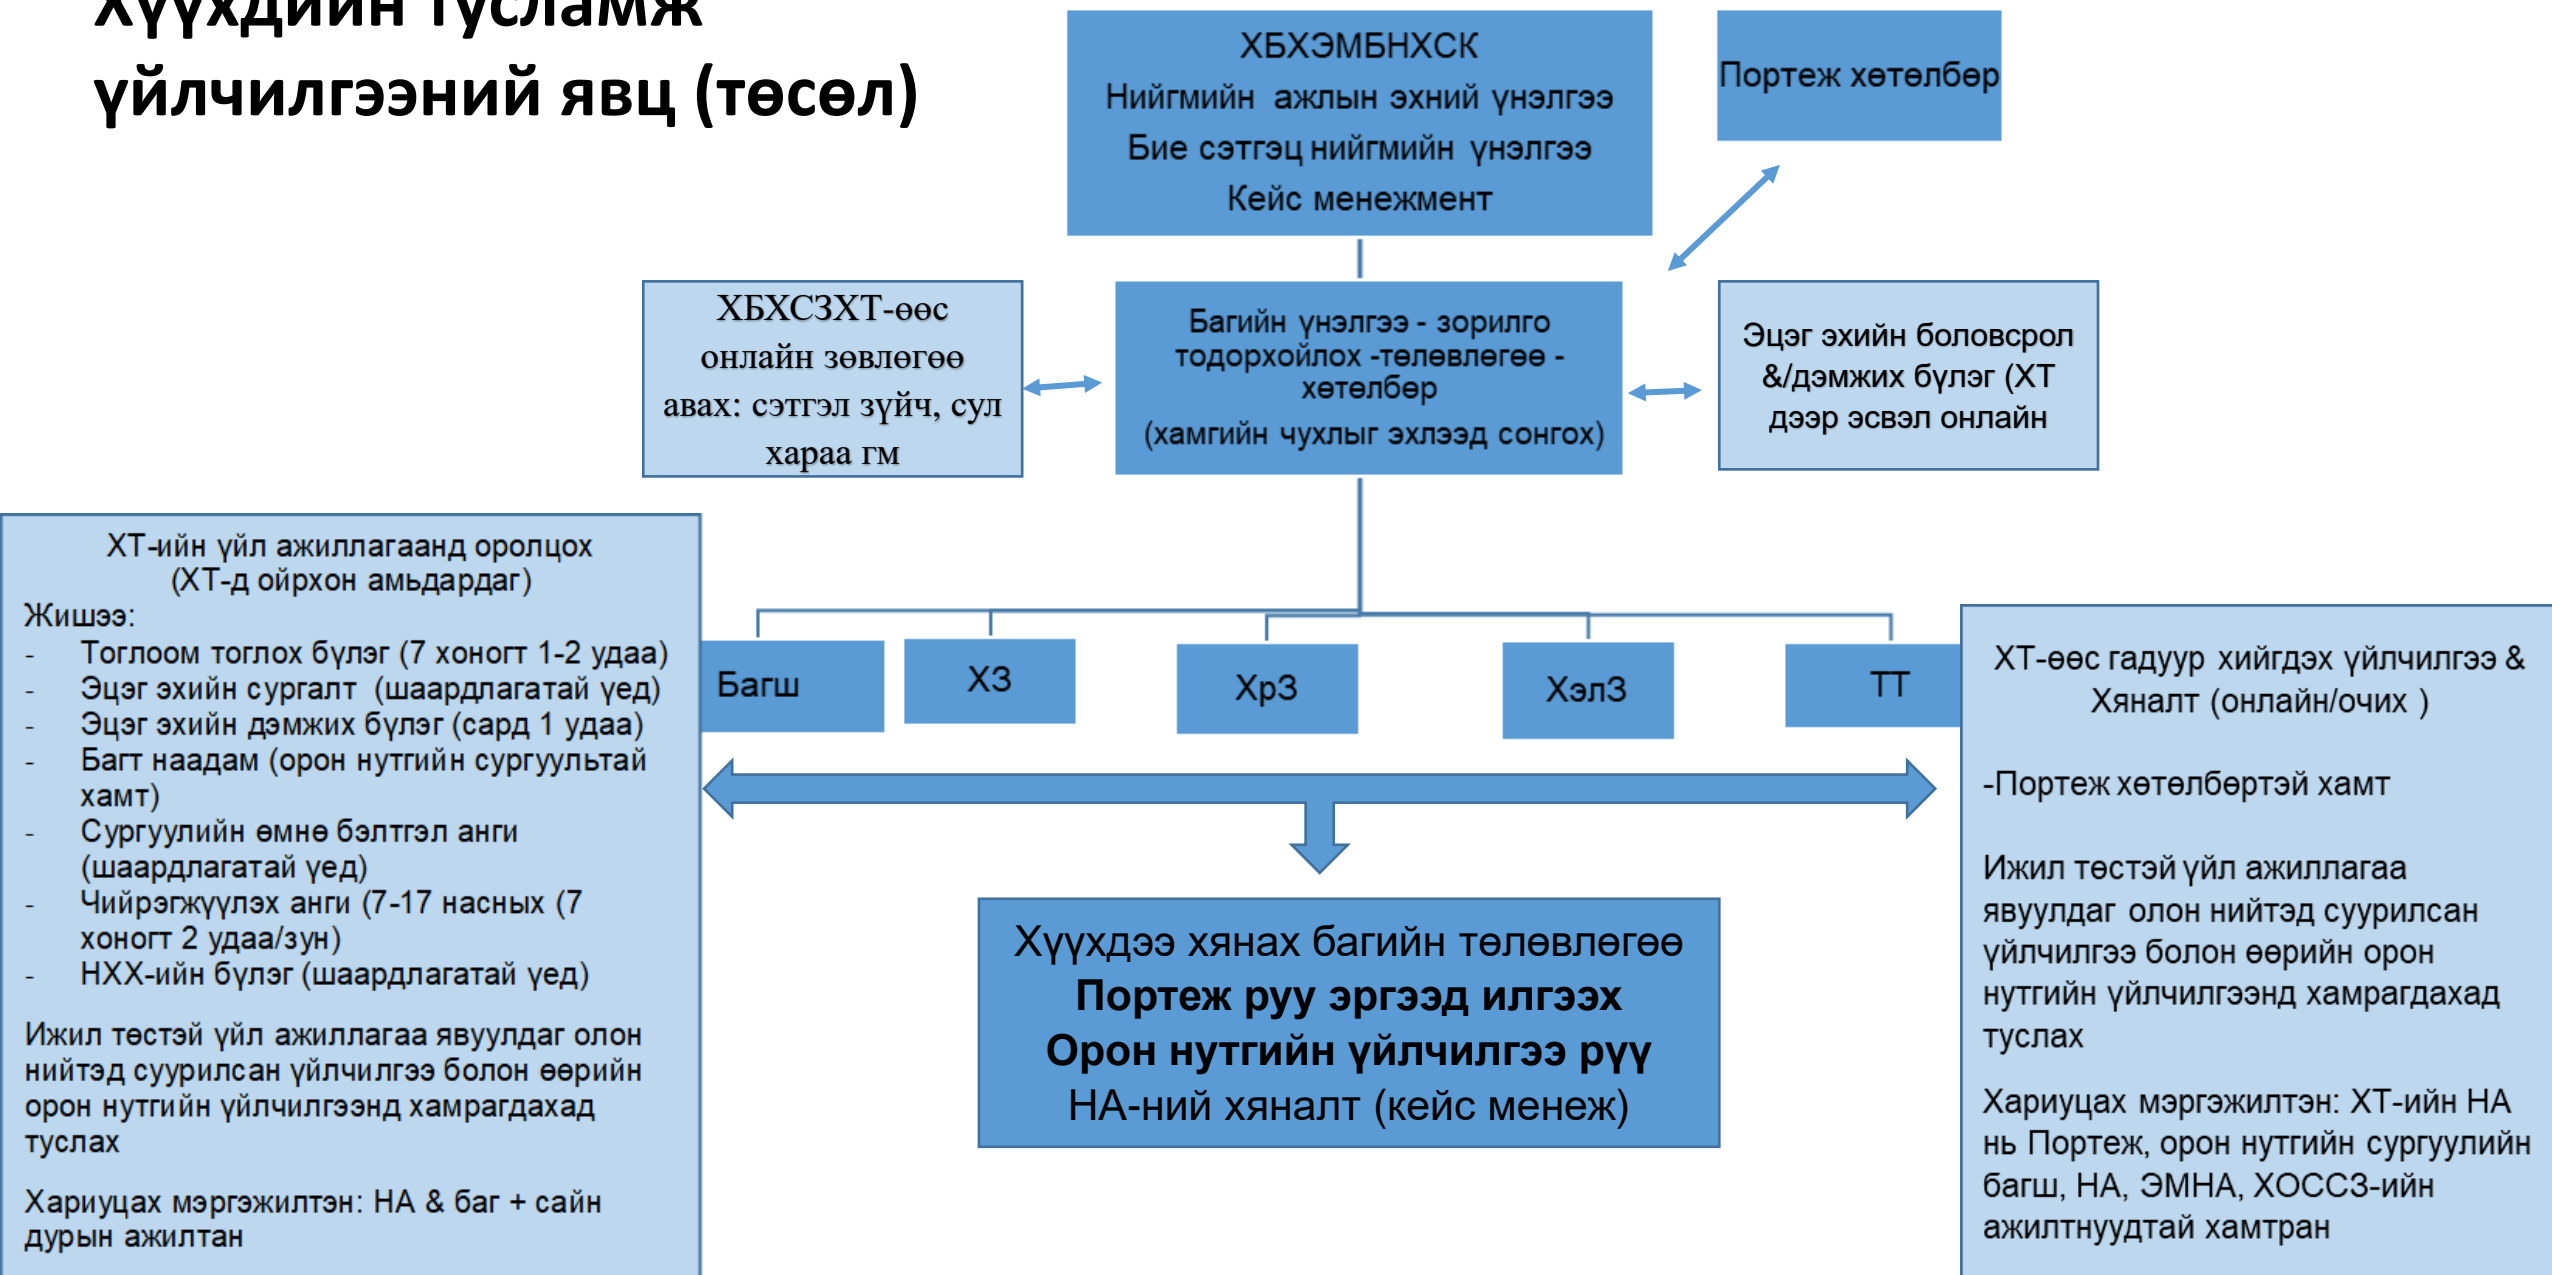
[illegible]
үйлчилгээний явц (төсөл)

ХБХЭМБНХСК
Нийгмийн ажлын эхний үнэлгээ
Бие сэтгэц нийгмийн үнэлгээ
Кейс менежмент

Портеж хөтөлбөр

ХБХСЗХТ-өөс онлайн зөвлөгөө авах: сэтгэл зүйч, сул хараа гм

Багийн үнэлгээ - зорилго тодорхойлох -төлөвлөгөө - хөтөлбөр
(хамгийн чухлыг эхлээд сонгох)

Эцэг эхийн боловсрол &/дэмжих бүлэг (ХТ дээр эсвэл онлайн

ХТ-ийн үйл ажиллагаанд оролцох (ХТ-д ойрхон амьдардаг)
Жишээ:
- Тоглоом тоглох бүлэг (7 хоногт 1-2 удаа)
- Эцэг эхийн сургалт (шаардлагатай үед)
- Эцэг эхийн дэмжих бүлэг (сард 1 удаа)
- Багт наадам (орон нутгийн сургуультай хамт)
- Сургуулийн өмнө бэлтгэл анги (шаардлагатай үед)
- Чийрэгжүүлэх анги (7-17 насных (7 хоногт 2 удаа/зун)
- НХХ-ийн бүлэг (шаардлагатай үед)

Ижил төстэй үйл ажиллагаа явуулдаг олон нийтэд суурилсан үйлчилгээ болон өөрийн орон нутгийн үйлчилгээнд хамрагдахад туслах

Хариуцах мэргэжилтэн: НА & баг + сайн дурын ажилтан

Багш

ХЗ

ХрЗ

ХэлЗ

ТТ

ХТ-өөс гадуур хийгдэх үйлчилгээ & Хяналт (онлайн/очих )

-Портеж хөтөлбөртэй хамт

Ижил төстэй үйл ажиллагаа явуулдаг олон нийтэд суурилсан үйлчилгээ болон өөрийн орон нутгийн үйлчилгээнд хамрагдахад туслах

Хариуцах мэргэжилтэн: ХТ-ийн НА нь Портеж, орон нутгийн сургуулийн багш, НА, ЭМНА, ХОССЗ-ийн ажилтнуудтай хамтран

Хүүхдээ хянах багийн төлөвлөгөө
Портеж руу эргээд илгээх
Орон нутгийн үйлчилгээ рүү
НА-ний хяналт (кейс менеж)